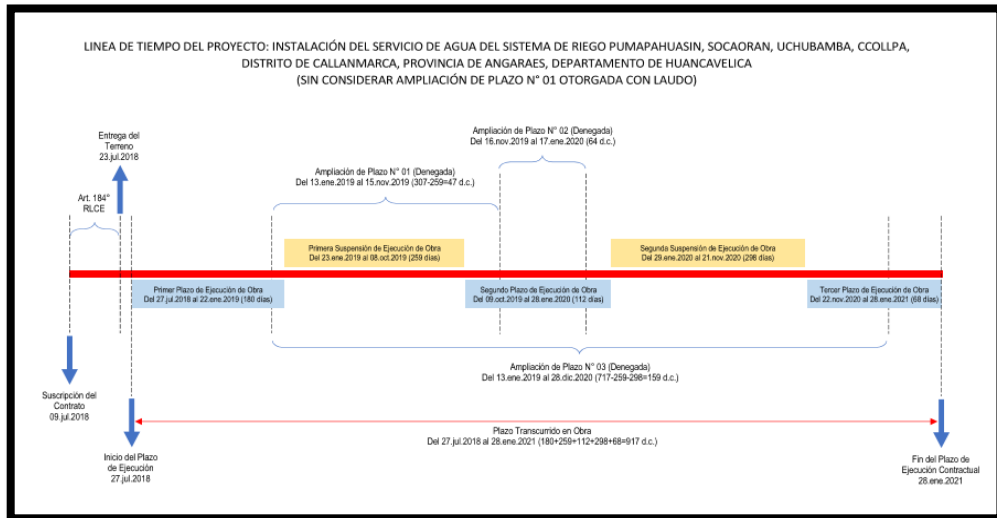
LINEA DE TIEMPO DEL PROYECTO: INSTALACIÓN DEL SERVICIO DE AGUA DEL SISTEMA DE RIEGO PUMAPAHUASIN, SOCAORAN, UCHUBAMBA, CCOLLPA, DISTRITO DE CALLANMARCA, PROVINCIA DE ANGARAES, DEPARTAMENTO DE HUANCAVELICA
(SIN CONSIDERAR AMPLIACIÓN DE PLAZO N° 01 OTORGADA CON LAUDO)

Entrega del Terreno
23.jul.2018

Art. 184° RLCE

Ampliación de Plazo N° 02 (Denegada)
Del 16.nov.2019 al 17.ene.2020 (64 d.c.)

Ampliación de Plazo N° 01 (Denegada)
Del 13.ene.2019 al 15.nov.2019 (307-259=47 d.c.)

Primera Suspensión de Ejecución de Obra
Del 23.ene.2019 al 08.oct.2019 (259 días)

Segunda Suspensión de Ejecución de Obra
Del 29.ene.2020 al 21.nov.2020 (298 días)

Primer Plazo de Ejecución de Obra
Del 27.jul.2018 al 22.ene.2019 (180 días)

Segundo Plazo de Ejecución de Obra
Del 09.oct.2019 al 28.ene.2020 (112 días)

Tercer Plazo de Ejecución de Obra
Del 22.nov.2020 al 28.ene.2021 (68 días)

Ampliación de Plazo N° 03 (Denegada)
Del 13.ene.2019 al 28.dic.2020 (717-259-298=159 d.c.)

Suscripción del Contrato
09.jul.2018

Plazo Transcurrido en Obra
Del 27.jul.2018 al 28.ene.2021 (180+259+112+298+68=917 d.c.)

Inicio del Plazo de Ejecución
27.jul.2018

Fin del Plazo de Ejecución Contractual
28.ene.2021